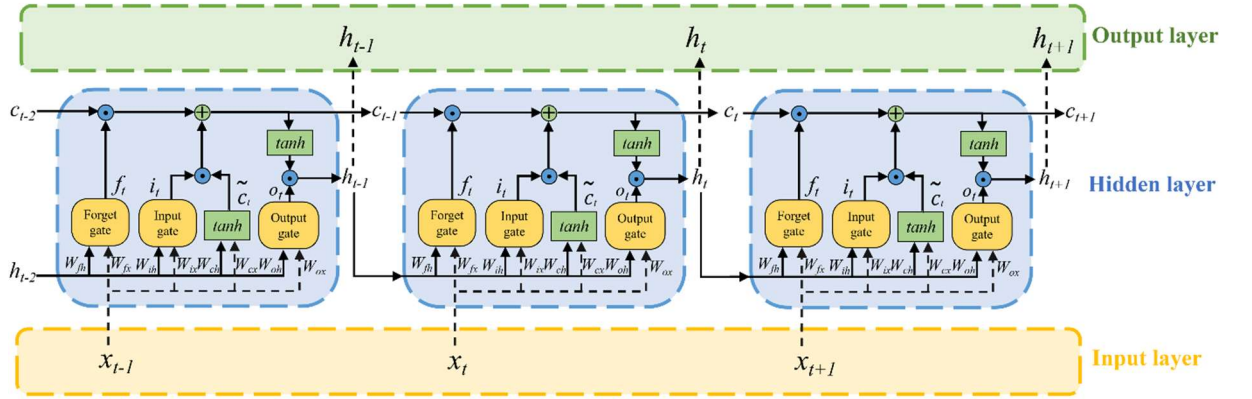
$h_{t-1}$ $h_t$ $h_{t+1}$ Output layer

$c_{t-2}$ $c_{t-1}$ $c_t$ $c_{t+1}$

tanh tanh tanh

$f_t$ $i_t$ $\tilde{c}_t$ $o_t$ $h_{t-1}$

$f_t$ $i_t$ $\tilde{c}_t$ $o_t$ $h_t$

$f_t$ $i_t$ $\tilde{c}_t$ $o_t$ $h_{t+1}$

Hidden layer

Forget gate Input gate tanh Output gate

Forget gate Input gate tanh Output gate

Forget gate Input gate tanh Output gate

$h_{t-2}$

$W_{fh}$ $W_{fx}$ $W_{ih}$ $W_{ix}$ $W_{ch}$ $W_{cx}$ $W_{oh}$ $W_{ox}$

$W_{fh}$ $W_{fx}$ $W_{ih}$ $W_{ix}$ $W_{ch}$ $W_{cx}$ $W_{oh}$ $W_{ox}$

$W_{fh}$ $W_{fx}$ $W_{ih}$ $W_{ix}$ $W_{ch}$ $W_{cx}$ $W_{oh}$ $W_{ox}$

$x_{t-1}$ $x_t$ $x_{t+1}$ Input layer